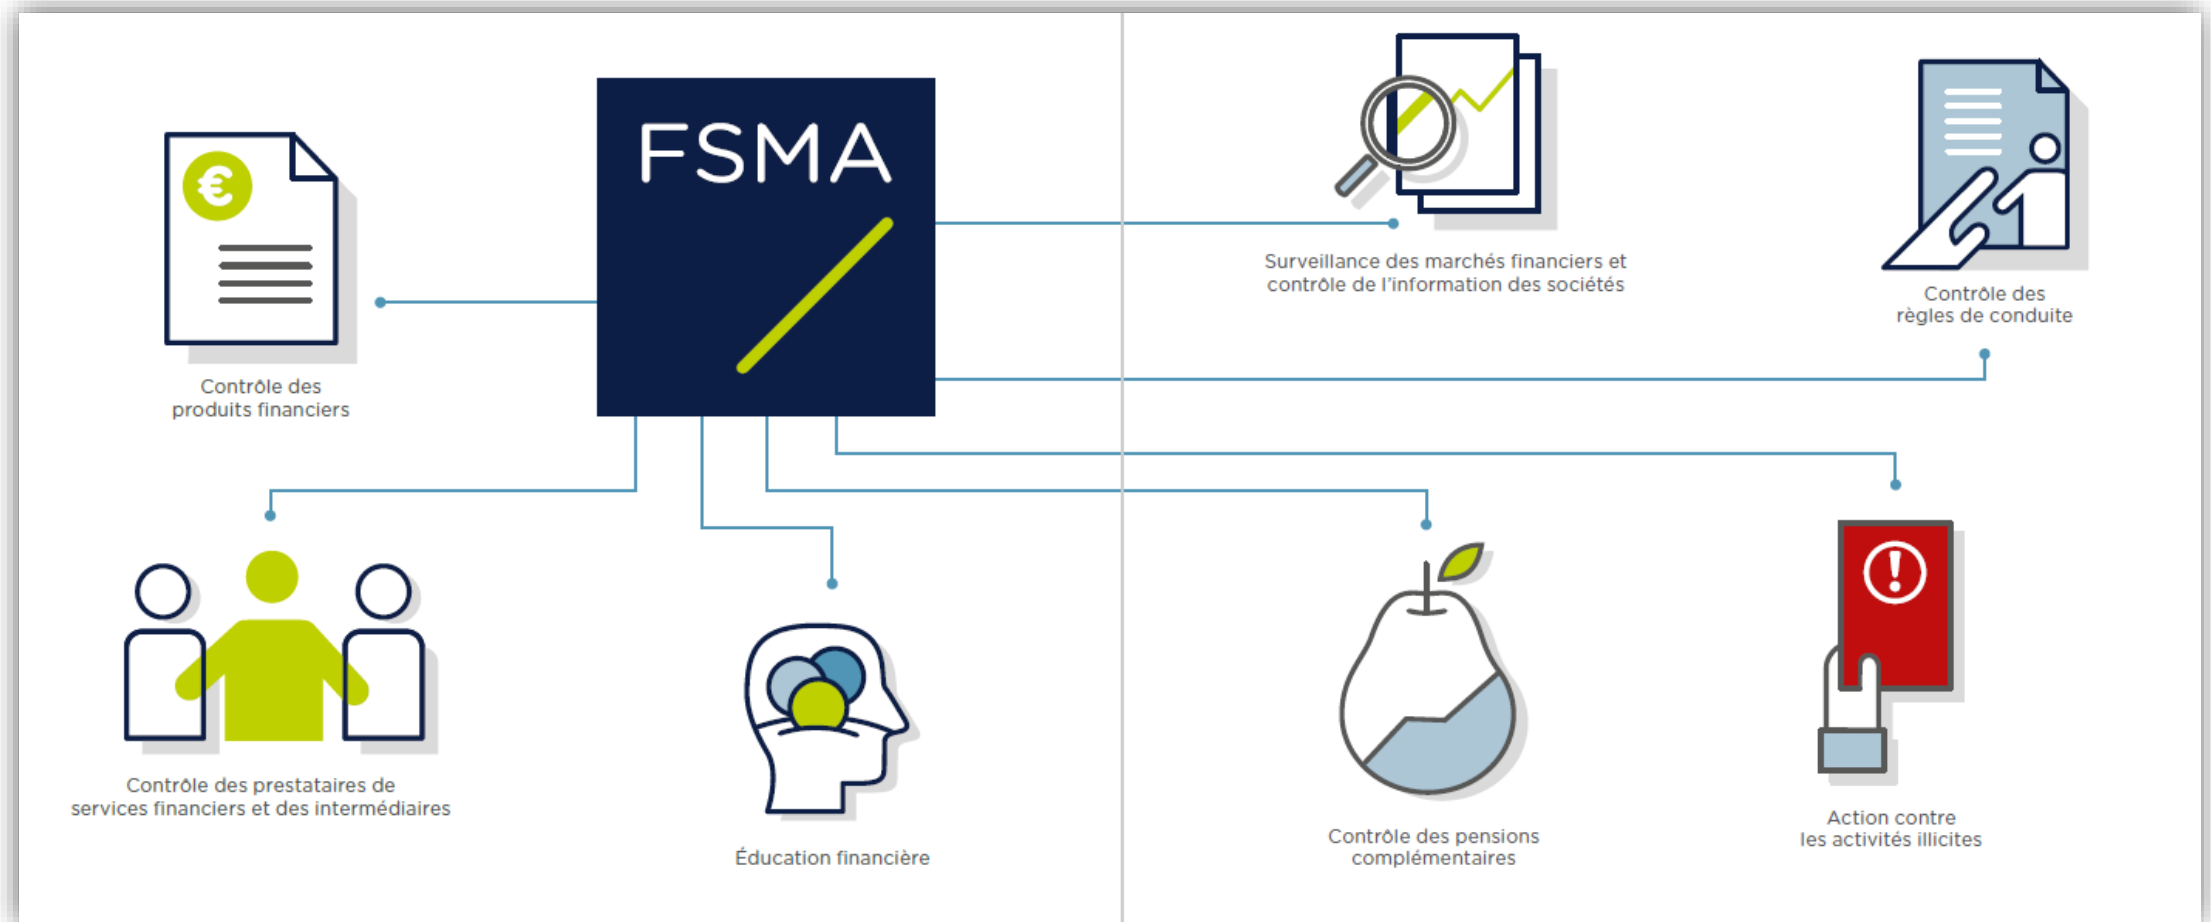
FSMA

Contrôle des produits financiers

Surveillance des marchés financiers et contrôle de l'information des sociétés

Contrôle des règles de conduite

Contrôle des prestataires de services financiers et des intermédiaires

Éducation financière

Contrôle des pensions complémentaires

Action contre les activités illicites